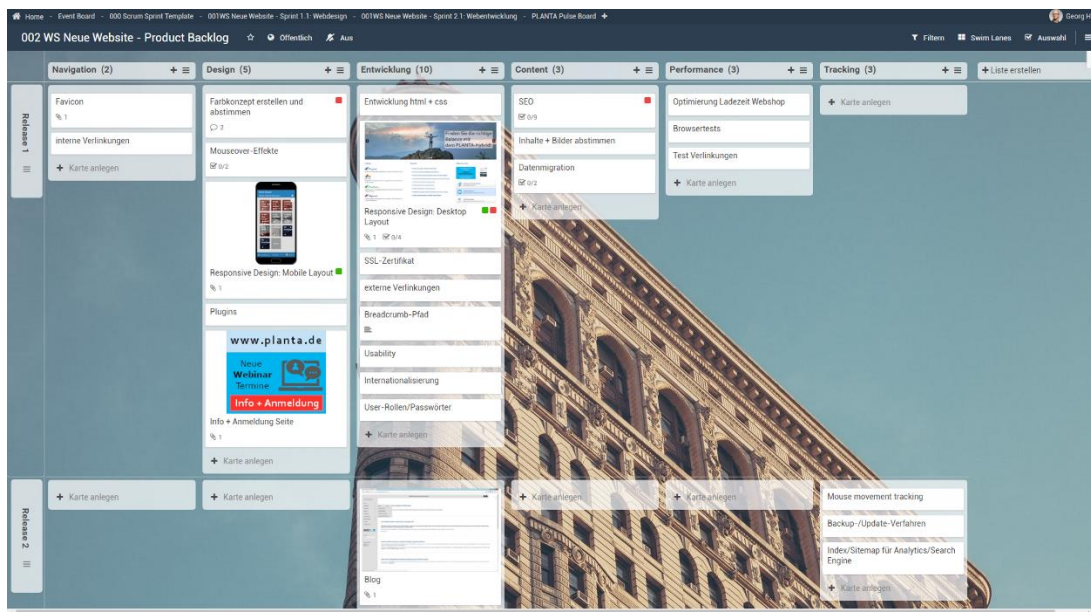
Home · Event Board · 000 Scrum Sprint Template · 001WS Neue Website - Sprint 1.1: Webdesign · 001WS Neue Website - Sprint 2.1: Webentwicklung · PLANTA Pulse Board +

Georg H

002 WS Neue Website - Product Backlog ☆ Öffentlich Aus

Filtern Swim Lanes Auswahl

Navigation (2) + ≡

Design (5) + ≡

Entwicklung (10) + ≡

Content (3) + ≡

Performance (3) + ≡

Tracking (3) + ≡

+ Liste erstellen

Release 1

Favicon
1

interne Verlinkungen

+ Karte anlegen

Farbkonzept erstellen und abstimmen
2

Mouseover-Effekte
0/2

Responsive Design: Mobile Layout
1

Plugins

www.planta.de
Neue Webinar Termine
Info + Anmeldung

Info + Anmeldung Seite
1

+ Karte anlegen

Entwicklung html + css

Responsive Design: Desktop Layout
1 0/4

SSL-Zertifikat

externe Verlinkungen

Breadcrumb-Pfad

Usability

Internationalisierung

User-Rollen/Passwörter

+ Karte anlegen

SEO
0/9

Inhalte + Bilder abstimmen

Datenmigration
0/2

+ Karte anlegen

Optimierung Ladezeit Webshop

Browsertests

Test Verlinkungen

+ Karte anlegen

+ Karte anlegen

Release 2

+ Karte anlegen

+ Karte anlegen

Blog
1

+ Karte anlegen

+ Karte anlegen

Mouse movement tracking

Backup-/Update-Verfahren

Index/Sitemap für Analytics/Search Engine

+ Karte anlegen